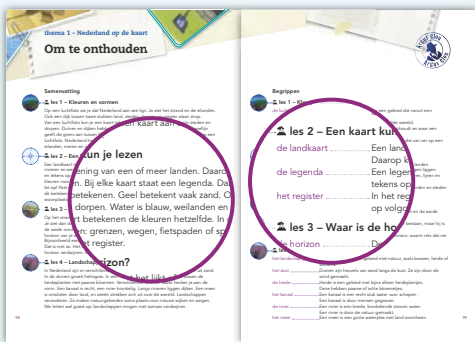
thema 1 – Nederland op de kaart

Om te onthouden

Samenvatting

les 1 – Kleuren en vormen

les 2 – Een

kun je lezen

ning van een of meer landen. Daard

en. Bij elke kaart staat een legenda. D

betekenen. Geel betekent vaak zand. G

dorpen. Water is blauw, weilanden en

kaart betekenen de kleuren hetzelfde. In

n: grenzen, wegen, fietspaden of sp

et register.

les 3

les 4 – Landschap

izon?

Begrippen

les 1 –

les 2 – Een kaart kun

de landkaart ............... Een land

Daarop k

de legenda ............... Een leger

tekens op

het register ............... In het reg

op volgo

les 3 – Waar is de ho

de horizon ............... De

het dorp

het duin ............... Duinen zijn heuvels van zand langs de kust.

de kreek

het kanaal ............... Een kanaal is een recht stuk water door een gebied.

de rivier ............... Een rivier is een brede, kronkelende stroom water.

het meer ............... Een meer is een grote waterplas met land eromheen.

Kijk! Ook Groep

10

11